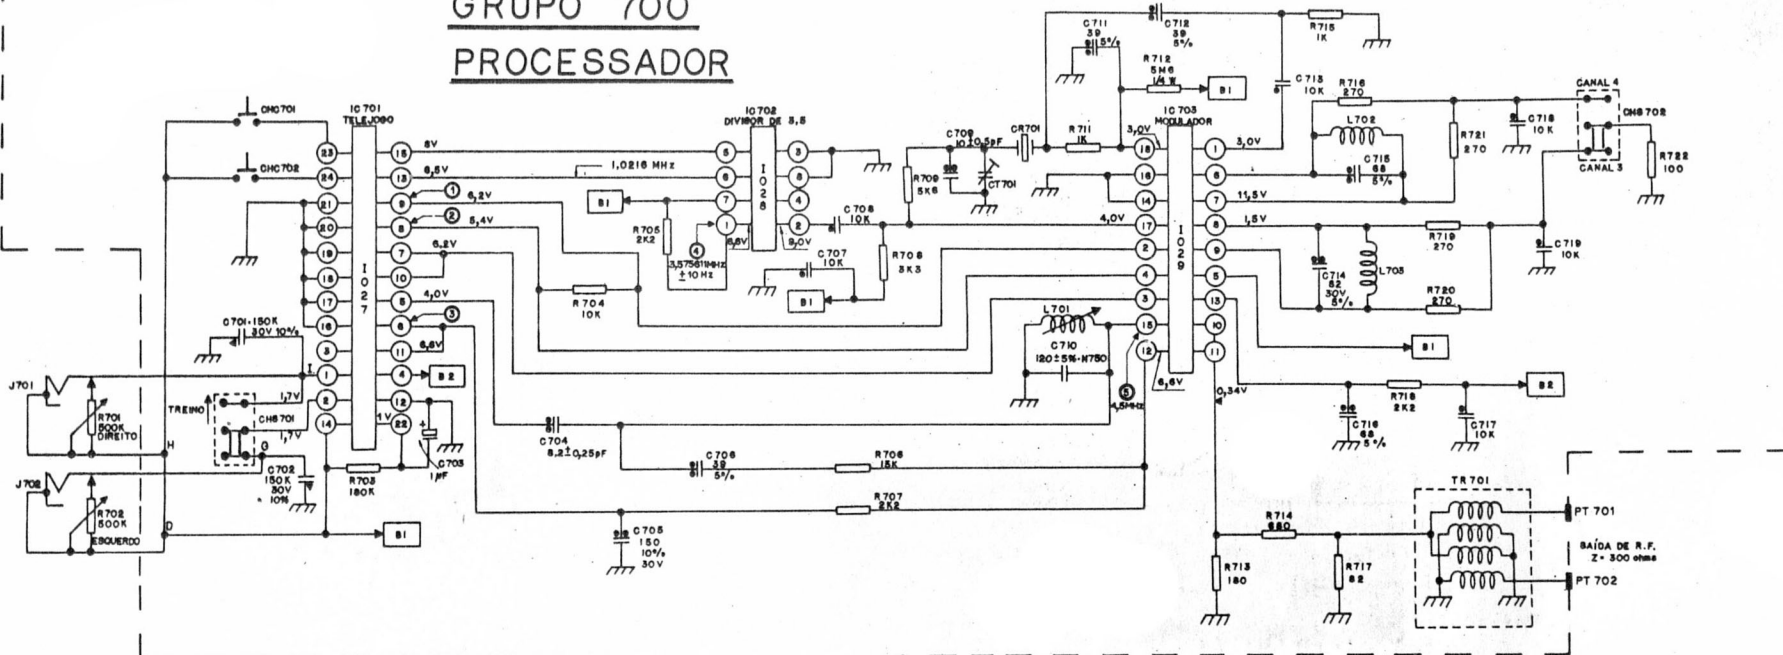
GRUPO 700
PROCESSADOR

CHC701
CHC702
IC 701 TELEJOGO
I 027
23
24
21
20
19
18
17
16
3
1
2
14
15
13
9
8
7
10
5
6
11
4
12
22
8V
6,5V
1 6,2V
2 5,4V
6,2V
4,0V
3
6,8V
1,7V
1,7V
1V
B2
C701-150K 30V 10%
J701
R701 500K DIREITO
TREINO
CH6701
H
G
D
C702 150K 30V 10%
J702
R702 500K ESQUERDO
R703 180K
C703 1μF
B1

1,0216 MHz
IC702 DIVISOR DE 3,5
I 028
6
6
7
1
3
8
4
2
B1
R705 2K2
4 3,575611MHz ±10Hz
6,6V
9,0V
C708 10K
C707 10K
B1
R708 3K3
R704 10K
C704 8,2±0,25pF
C706 39 5%
R706 15K
R707 2K2
C705 150 10% 30V

C711 39 5%
C712 39 5%
R715 1K
R712 5K6 1/4 W
B1
C713 10K
C709 10±0,5pF
CR701
R711 1K
R709 5K6
CT701
3,0V
IC 703 MODULADOR
I 029
18
16
14
17
2
4
3
15
12
1
6
7
8
9
5
13
10
11
4,0V
L701
C710 120±5%-N750
5 4,5MHz
6,6V
0,34V
3,0V
11,5V
1,5V
R716 270
L702
C715 68 5%
R721 270
C718 10K
CANAL 4
CH6702
CANAL 3
R722 100
R719 270
C719 10K
C714 82 30V 5%
L703
R720 270
B1
R718 2K2
B2
C716 68 5%
C717 10K
R714 680
R713 180
R717 82
TR701
PT 701
PT 702
SAÍDA DE R.F. Z= 300 ohms